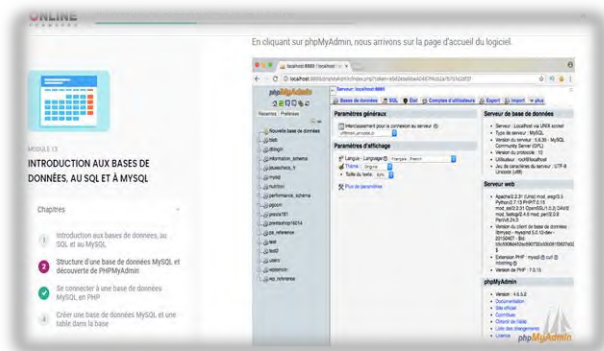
ONLINE

MODULE 13

INTRODUCTION AUX BASES DE DONNÉES, AU SQL ET À MYSQL

Chapitres

1 Introduction aux bases de données, au SQL et au MySQL

2 Structure d'une base de données MySQL et découverte de PHPMyAdmin

Se connecter à une base de données MySQL en PHP

4 Créer une base de données MySQL et une table dans la base

En cliquant sur phpMyAdmin, nous arrivons sur la page d'accueil du logiciel.

phpMyAdmin

Serveur: localhost:8889

Base de données SQL État Comptes d'utilisateurs Exporter Importer plus

Paramètres généraux

Paramètres d'affichage

Langue - Language: Français - French

Thème: pmahomme

Taille du texte: 82%

Plus de paramètres

Serveur de base de données

Serveur web

phpMyAdmin

Version : 4.6.3.2

Documentation

Site officiel

Contribuer

Obtenir de l'aide

Liste des changements

Licence

phpMyAdmin